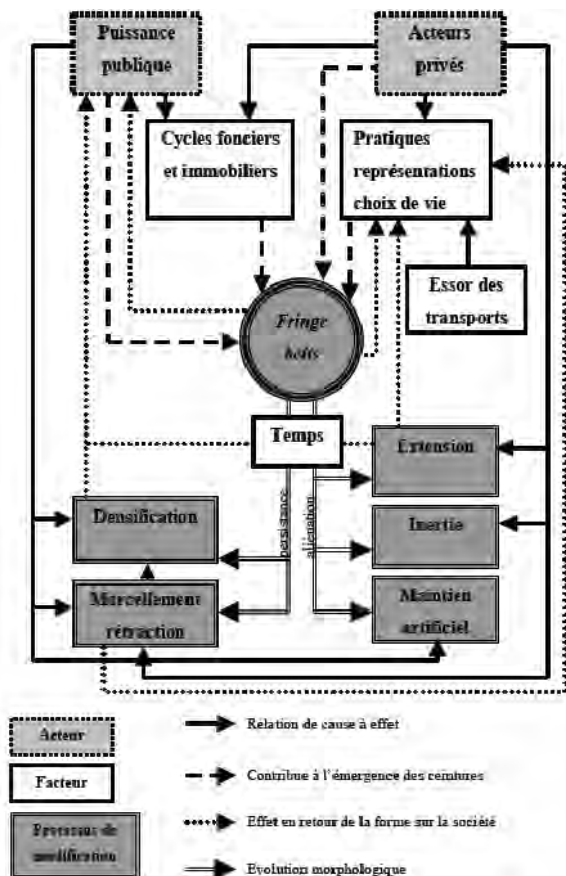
Puissance publique

Acteurs privés

Cycles fonciers et immobiliers

Pratiques représentations choix de vie

Essor des transports

Fringe belts

Temps

persistance

altération

Extension

Densification

Inertie

Morcellement rétraction

Maintien artificiel

Acteur

Relation de cause à effet

Facteur

Contribue à l'émergence des ceintures

Processus de modification

Effet en retour de la forme sur la société

Evolution morphologique